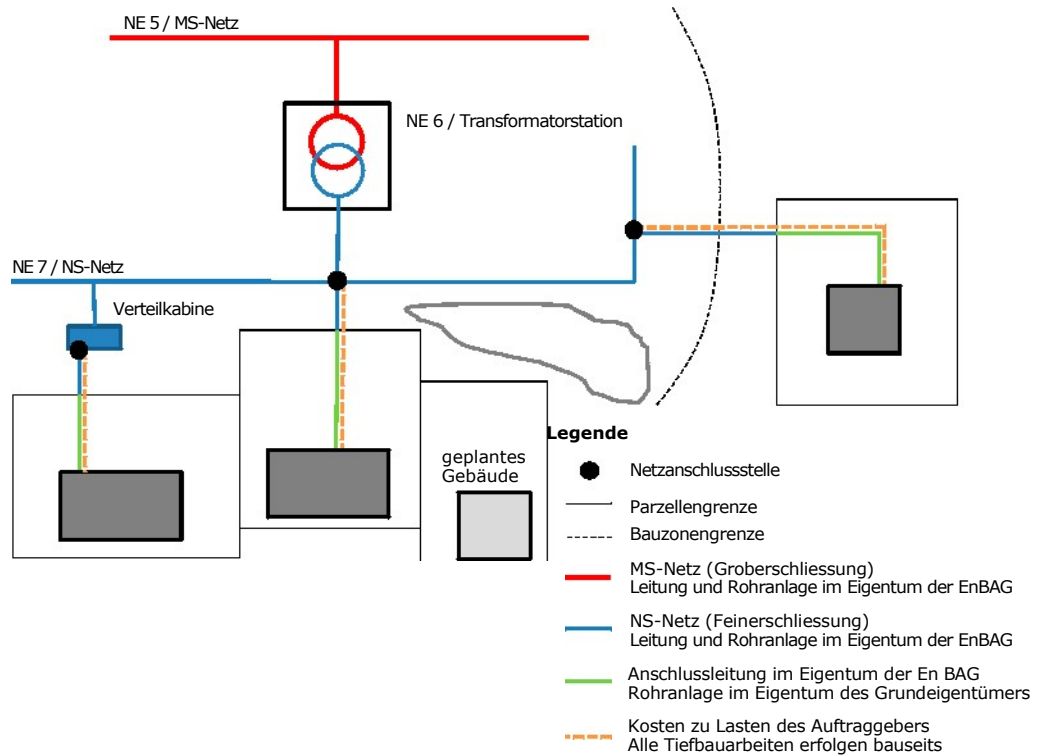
NE 5 / MS-Netz

NE 6 / Transformatorstation

NE 7 / NS-Netz

Verteilkabine

geplantes Gebäude

Legende

Netzanschlussstelle

Parzellengrenze

Bauzonengrenze

MS-Netz (Groberschliessung)
Leitung und Rohranlage im Eigentum der EnBAG

NS-Netz (Feinerschliessung)
Leitung und Rohranlage im Eigentum der EnBAG

Anschlussleitung im Eigentum der En BAG
Rohranlage im Eigentum des Grundeigentümers

Kosten zu Lasten des Auftraggebers
Alle Tiefbauarbeiten erfolgen bauseits